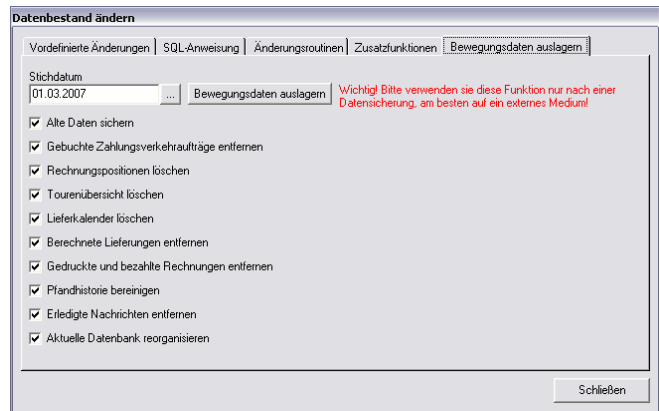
Datenbestand ändern

Vordefinierte Änderungen | SQL-Anweisung | Änderungsroutinen | Zusatzfunktionen | Bewegungsdaten auslagern

Stichdatum

01.03.2007 ... Bewegungsdaten auslagern

Wichtig! Bitte verwenden sie diese Funktion nur nach einer Datensicherung, am besten auf ein externes Medium!

☑ Alte Daten sichern
☑ Gebuchte Zahlungsverkehraufträge entfernen
☑ Rechnungspositionen löschen
☑ Tourenübersicht löschen
☑ Lieferkalender löschen
☑ Berechnete Lieferungen entfernen
☑ Gedruckte und bezahlte Rechnungen entfernen
☑ Pfandhistorie bereinigen
☑ Erledigte Nachrichten entfernen
☑ Aktuelle Datenbank reorganisieren

Schließen